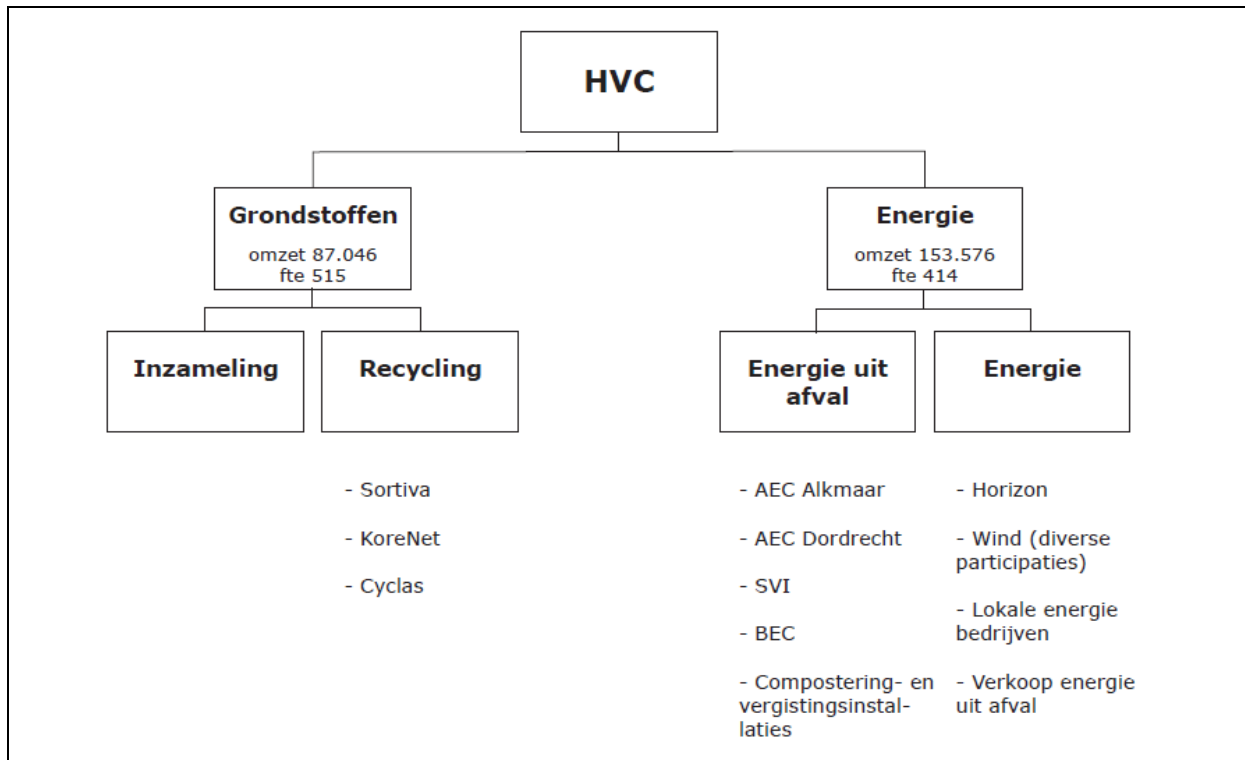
HVC

Grondstoffen
omzet 87.046
fte 515

Energie
omzet 153.576
fte 414

Inzameling

Recycling

Energie uit afval

Energie

- Sortiva

- KoreNet

- Cyclas

- AEC Alkmaar

- AEC Dordrecht

- SVI

- BEC

- Compostering- en vergistingsinstallaties

- Horizon

- Wind (diverse participaties)

- Lokale energie bedrijven

- Verkoop energie uit afval